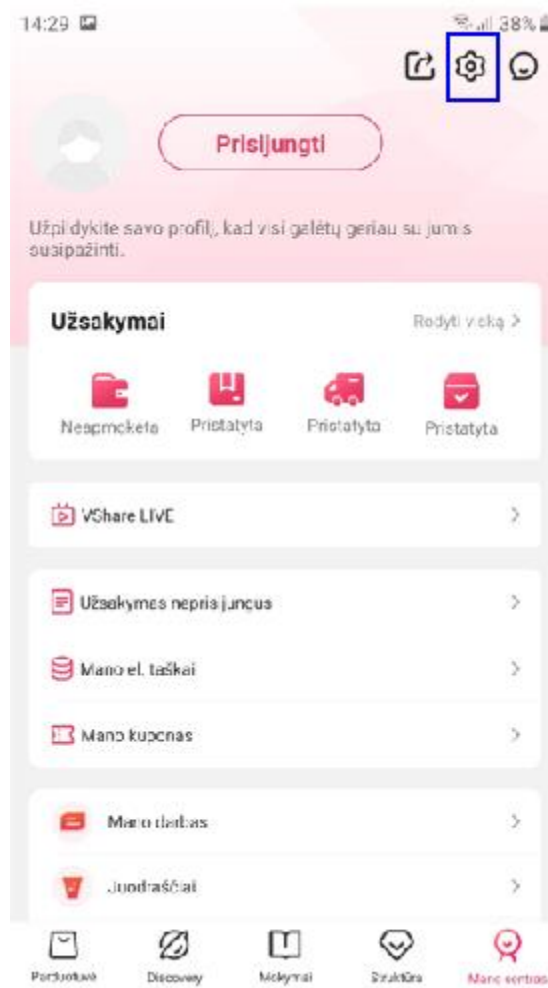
14:29

38%

Prisijungti

Užpildykite savo profilį, kad visi galėtų geriau su jumis susipažinti.

Užsakymai

Rodyti viską >

Neapmokėta

Pristatyta

Pristatyta

Pristatyta

VShare LIVE

Užsakymas neprisijungus

Mano el. taškai

Mano kuponas

Mano darbas

Juodraščiai

Parduotuvė

Discovery

Mokymai

Struktūra

Mano sritis